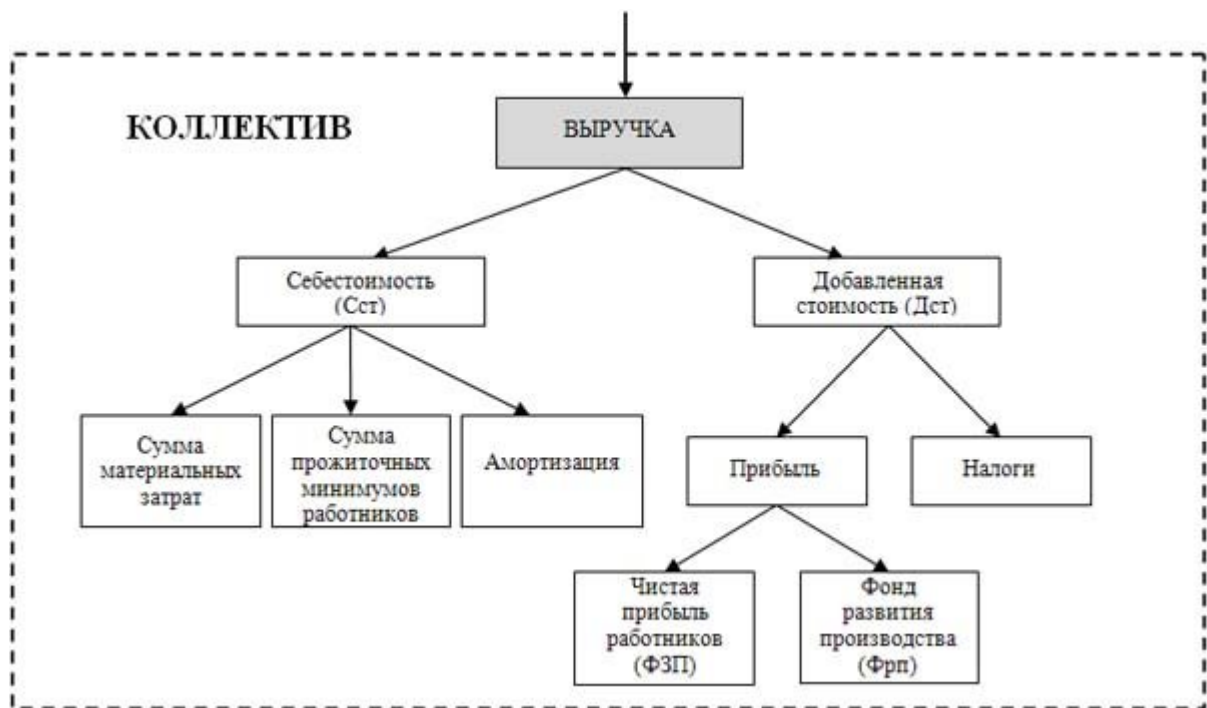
КОЛЛЕКТИВ

ВЫРУЧКА

Себестоимость (Сст)

Добавленная стоимость (Дст)

Сумма материальных затрат

Сумма прожиточных минимумов работников

Амортизация

Прибыль

Налоги

Чистая прибыль работников (ФЗП)

Фонд развития производства (Фрп)